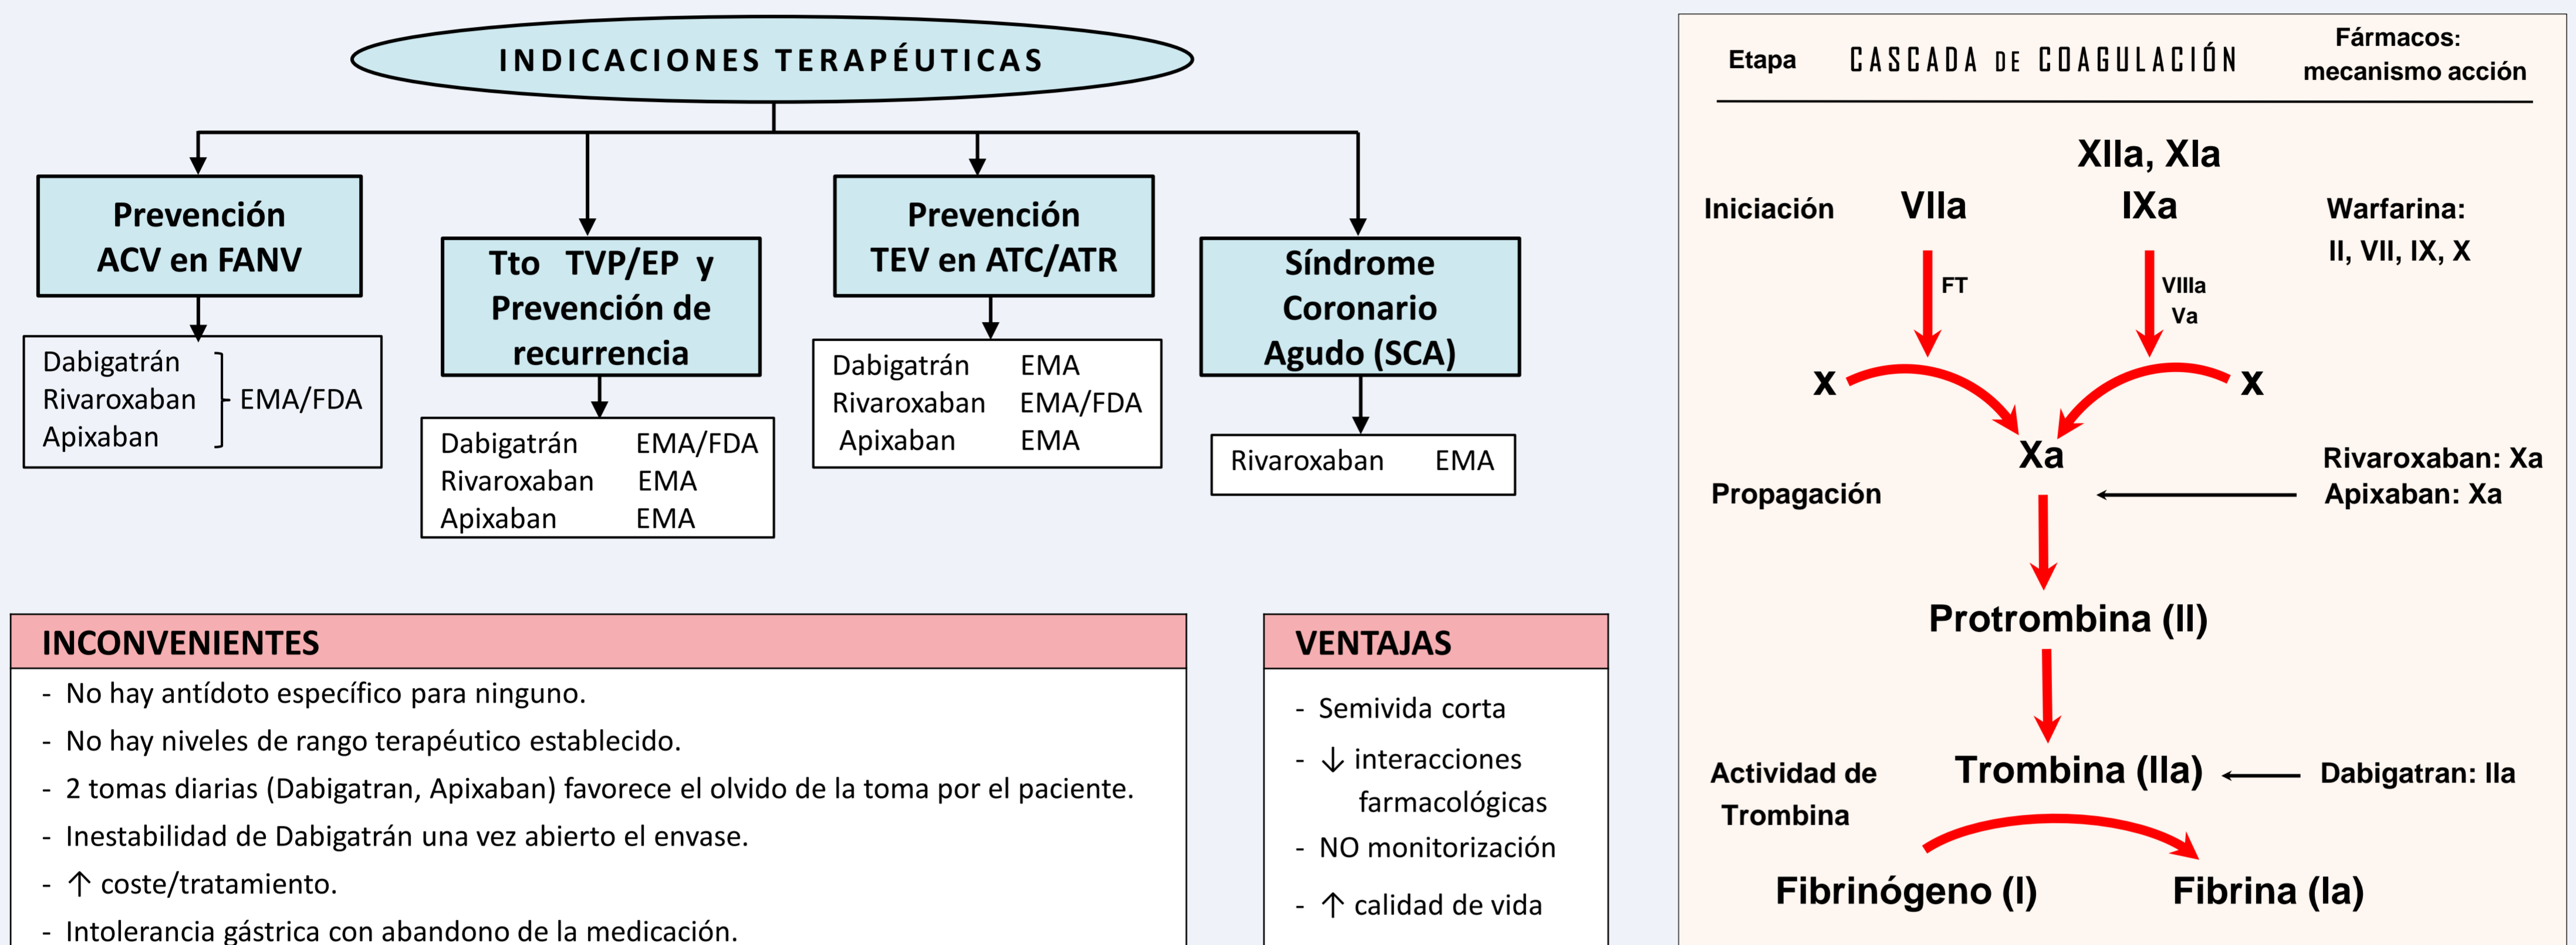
INDICACIONES TERAPÉUTICAS

Prevención ACV en FANV

Dabigatrán
Rivaroxaban
Apixaban
EMA/FDA

Tto TVP/EP y Prevención de recurrencia

| | |
|---|---|
| Dabigatrán | EMA/FDA |
| Rivaroxaban | EMA |
| Apixaban | EMA |

Prevención TEV en ATC/ATR

| | |
|---|---|
| Dabigatrán | EMA |
| Rivaroxaban | EMA/FDA |
| Apixaban | EMA |

Síndrome Coronario Agudo (SCA)

| | |
|---|---|
| Rivaroxaban | EMA |

INCONVENIENTES

- No hay antídoto específico para ninguno.
- No hay niveles de rango terapéutico establecido.
- 2 tomas diarias (Dabigatran, Apixaban) favorece el olvido de la toma por el paciente.
- Inestabilidad de Dabigatrán una vez abierto el envase.
- ↑ coste/tratamiento.
- Intolerancia gástrica con abandono de la medicación.

VENTAJAS

- Semivida corta
- ↓ interacciones farmacológicas
- NO monitorización
- ↑ calidad de vida

Etapa
CASCADA DE COAGULACIÓN
Fármacos: mecanismo acción

Iniciación
XIIa, XIa
VIIa
IXa
Warfarina: II, VII, IX, X
FT
VIIIa
Va
X
X
Xa
Propagación
Rivaroxaban: Xa
Apixaban: Xa
Protrombina (II)
Actividad de Trombina
Trombina (IIa)
Dabigatran: IIa
Fibrinógeno (I)
Fibrina (Ia)